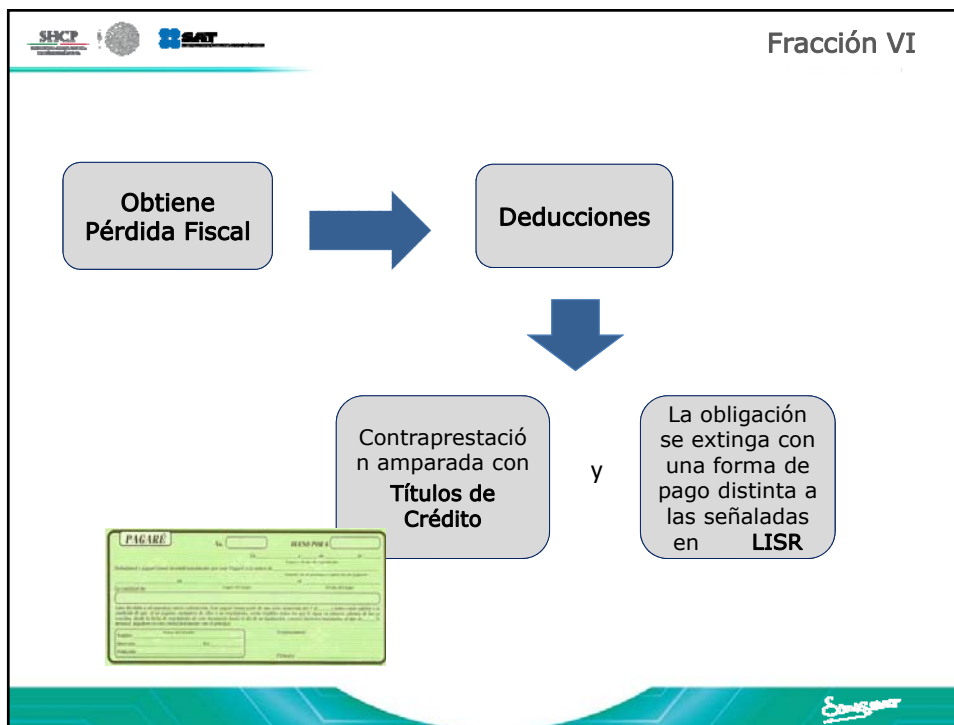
SHCP SAT

Fracción VI

Obtiene Pérdida Fiscal

Deducciones

Contraprestación amparada con Títulos de Crédito

y

La obligación se extinga con una forma de pago distinta a las señaladas en LISR

PAGARÉ No. BUENO POR $

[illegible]